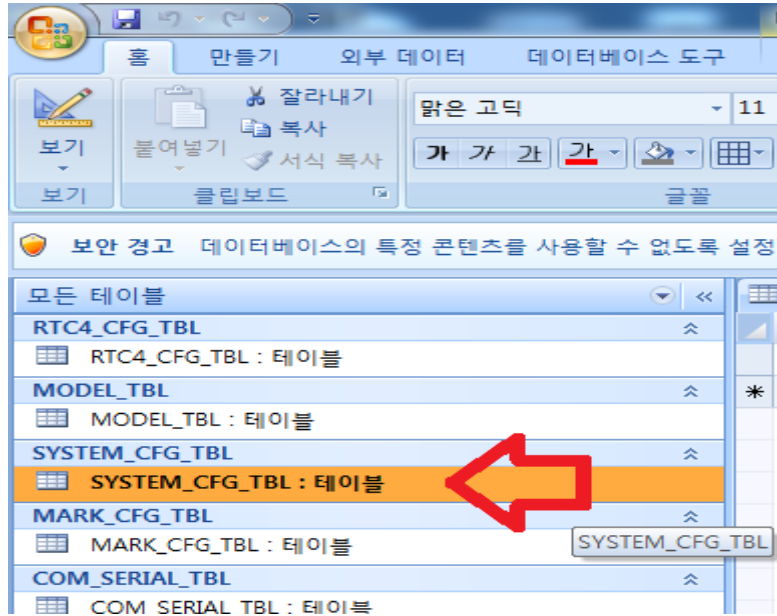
홈 만들기 외부 데이터 데이터베이스 도구

보기
보기

붙여넣기
잘라내기
복사
서식 복사
클립보드

맑은 고딕
11
가 가 가 가
글꼴

보안 경고 데이터베이스의 특정 콘텐츠를 사용할 수 없도록 설정

모든 테이블

RTC4_CFG_TBL
RTC4_CFG_TBL : 테이블
MODEL_TBL
MODEL_TBL : 테이블
SYSTEM_CFG_TBL
SYSTEM_CFG_TBL : 테이블
MARK_CFG_TBL
MARK_CFG_TBL : 테이블
SYSTEM_CFG_TBL
COM_SERIAL_TBL
COM_SERIAL_TBL : 테이블